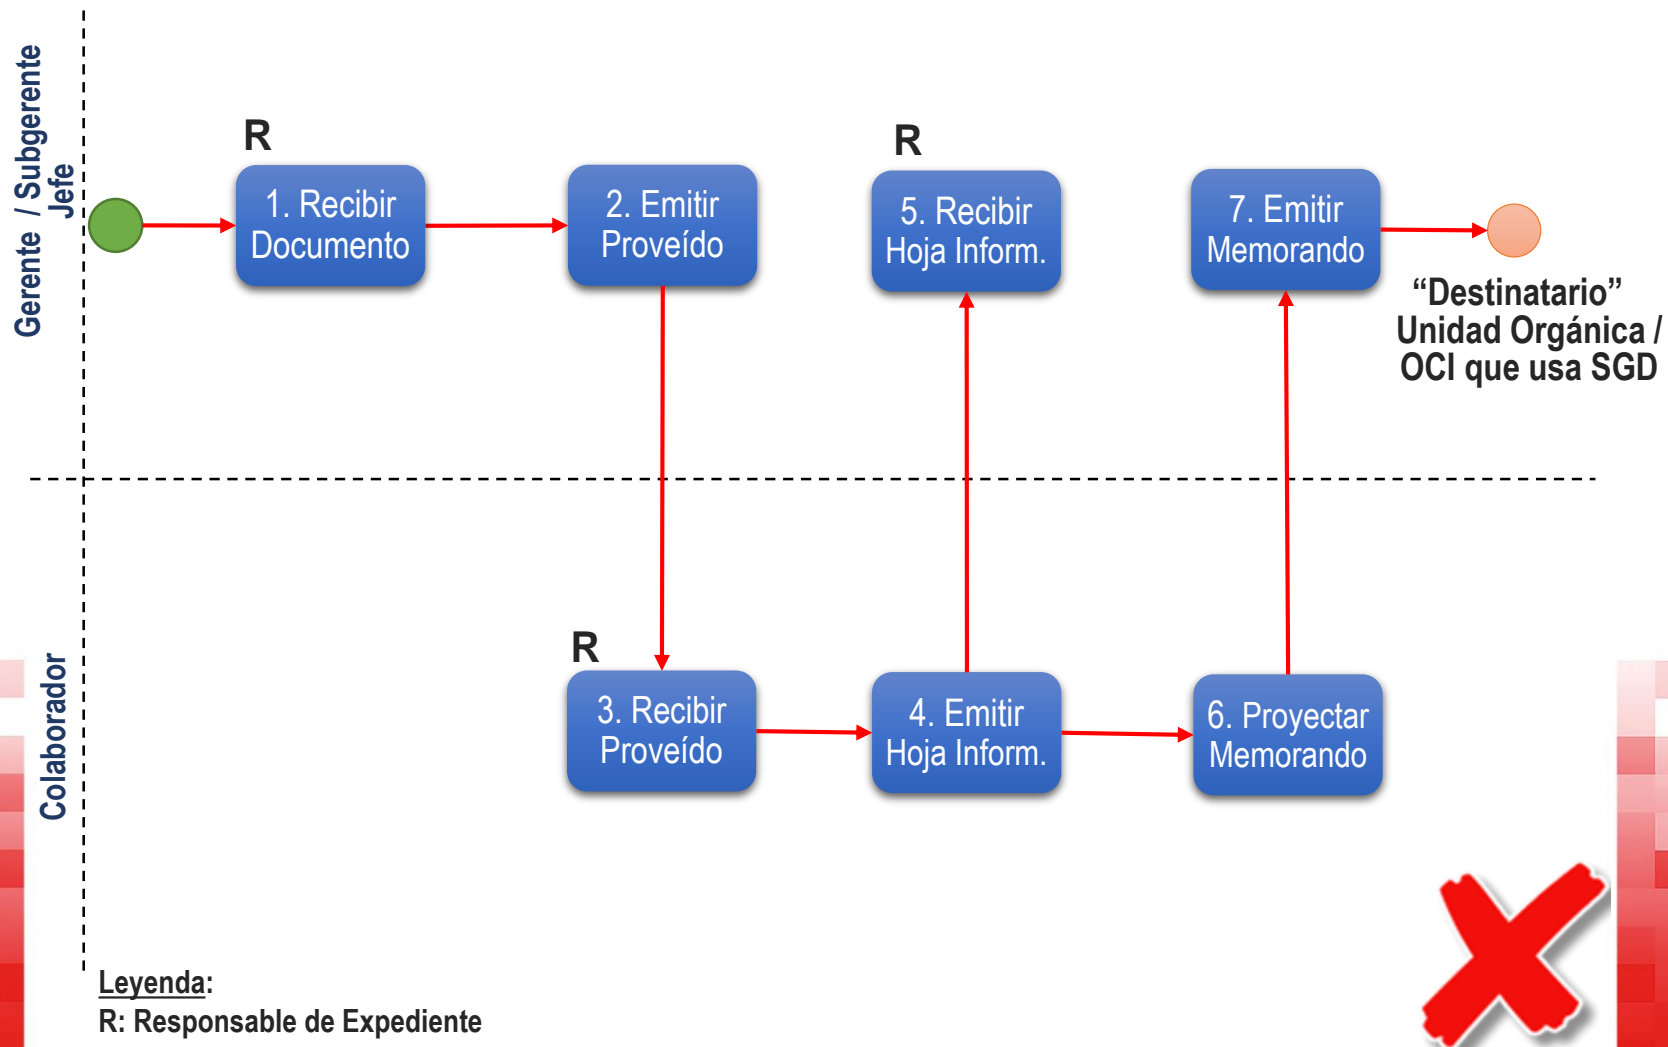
Gerente / Subgerente
Jefe

R
1. Recibir Documento

2. Emitir Proveído

R
5. Recibir Hoja Inform.

7. Emitir Memorando

“Destinatario” Unidad Orgánica / OCI que usa SGD

Colaborador

R
3. Recibir Proveído

4. Emitir Hoja Inform.

6. Proyectar Memorando

Leyenda:
R: Responsable de Expediente